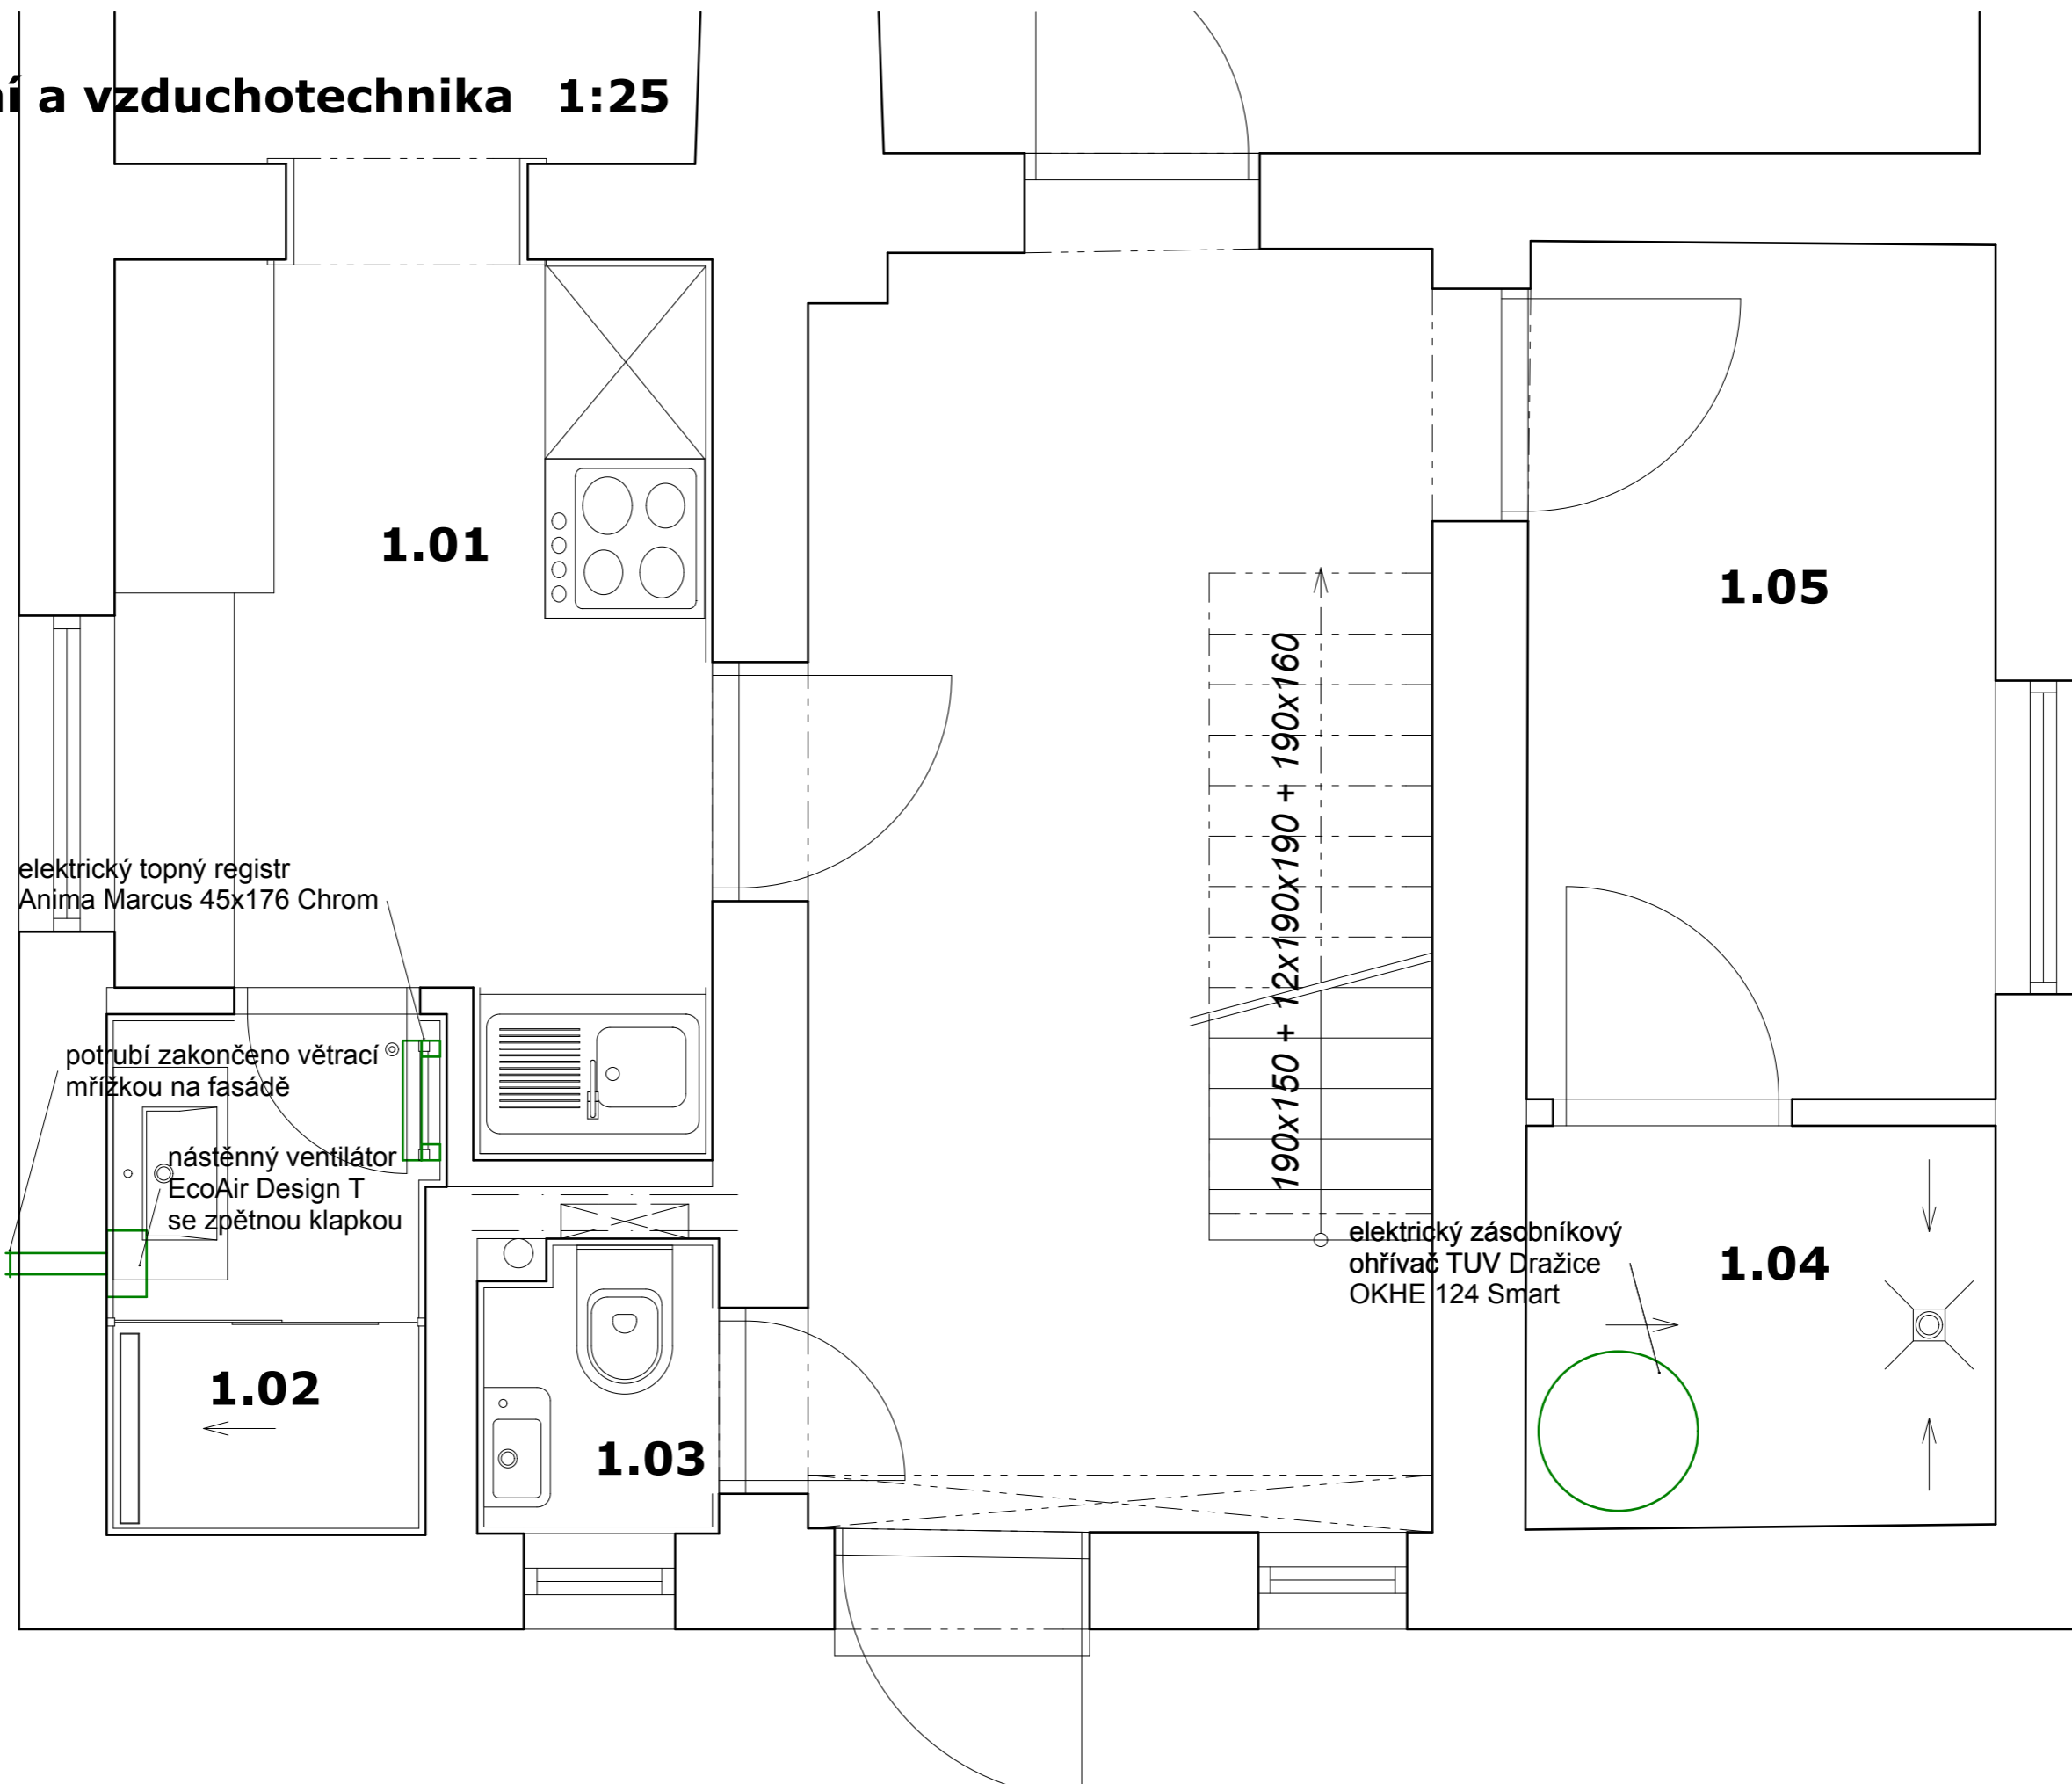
í a vzduchotechnika 1:25

1.01

1.05

elektrický topný registr
Anima Marcus 45x176 Chrom

potrubí zakončeno větrací mřížkou na fasádě

nástěnný ventilátor
EcoAir Design T
se zpětnou klapkou

190x150 + 12x190x190 + 190x160

elektrický zásobníkový
ohřívač TUV Dražice
OKHE 124 Smart

1.04

1.02

1.03